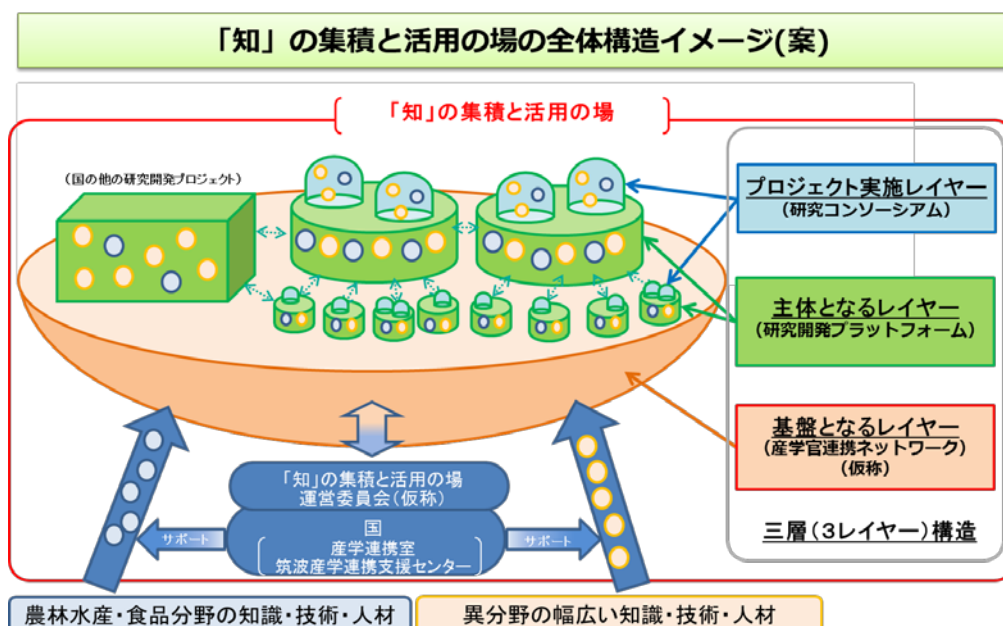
「知」の集積と活用の場の全体構造イメージ(案)

「知」の集積と活用の場

(国の他の研究開発プロジェクト)

プロジェクト実施レイヤー
(研究コンソーシアム)

主体となるレイヤー
(研究開発プラットフォーム)

基盤となるレイヤー
(産学官連携ネットワーク)
(仮称)

三層(3レイヤー)構造

「知」の集積と活用の場
運営委員会(仮称)

国
産学連携室
筑波産学連携支援センター

サポート

サポート

農林水産・食品分野の知識・技術・人材

異分野の幅広い知識・技術・人材